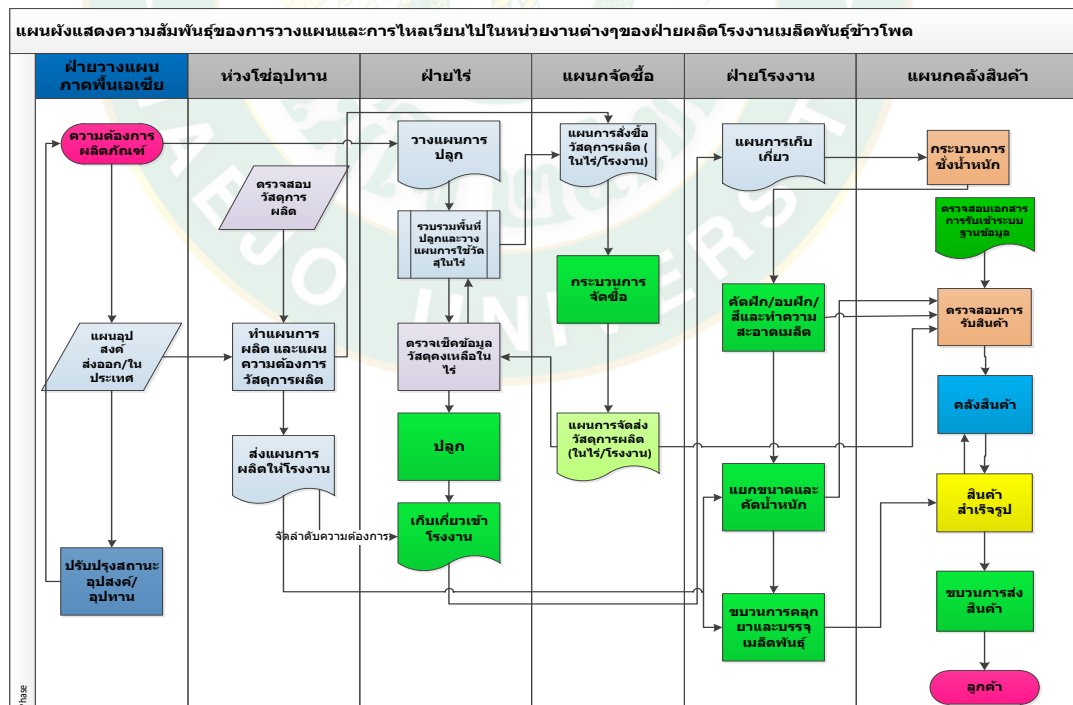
แผนผังแสดงความสัมพันธ์ของการวางแผนและการไหลเวียนไปในหน่วยงานต่างๆของฝ่ายผลิตโรงงานเมล็ดพันธุ์ข้าวโพด

ฝ่ายวางแผนภาคพื้นเอเชีย

ห่วงโซ่อุปทาน

ฝ่ายไร่

แผนกจัดซื้อ

ฝ่ายโรงงาน

แผนกคลังสินค้า

ความต้องการผลิตภัณฑ์

วางแผนการปลูก

แผนการสั่งซื้อวัสดุการผลิต (ในไร่/โรงงาน)

แผนการเก็บเกี่ยว

กระบวนการชั่งน้ำหนัก

ตรวจสอบวัสดุการผลิต

รวบรวมพื้นที่ปลูกและวางแผนการใช้วัสดุในไร่

ตรวจสอบเอกสารการรับเข้าระบบฐานข้อมูล

กระบวนการจัดซื้อ

คัดฝัก/อบฝัก/สีและทำความสะอาดเมล็ด

ตรวจสอบการรับสินค้า

แผนอุปสงค์ส่งออก/ในประเทศ

ทำแผนการผลิต และแผนความต้องการวัสดุการผลิต

ตรวจเช็คข้อมูลวัสดุคงเหลือในไร่

คลังสินค้า

แผนการจัดส่งวัสดุการผลิต (ในไร่/โรงงาน)

ส่งแผนการผลิตให้โรงงาน

ปลูก

แยกขนาดและคัดน้ำหนัก

สินค้าสำเร็จรูป

จัดลำดับความต้องการ

เก็บเกี่ยวเข้าโรงงาน

ปรับปรุงสถานะอุปสงค์/อุปทาน

ขบวนการส่งสินค้า

ขบวนการคลุกยาและบรรจุเมล็ดพันธุ์

ลูกค้า

Phase